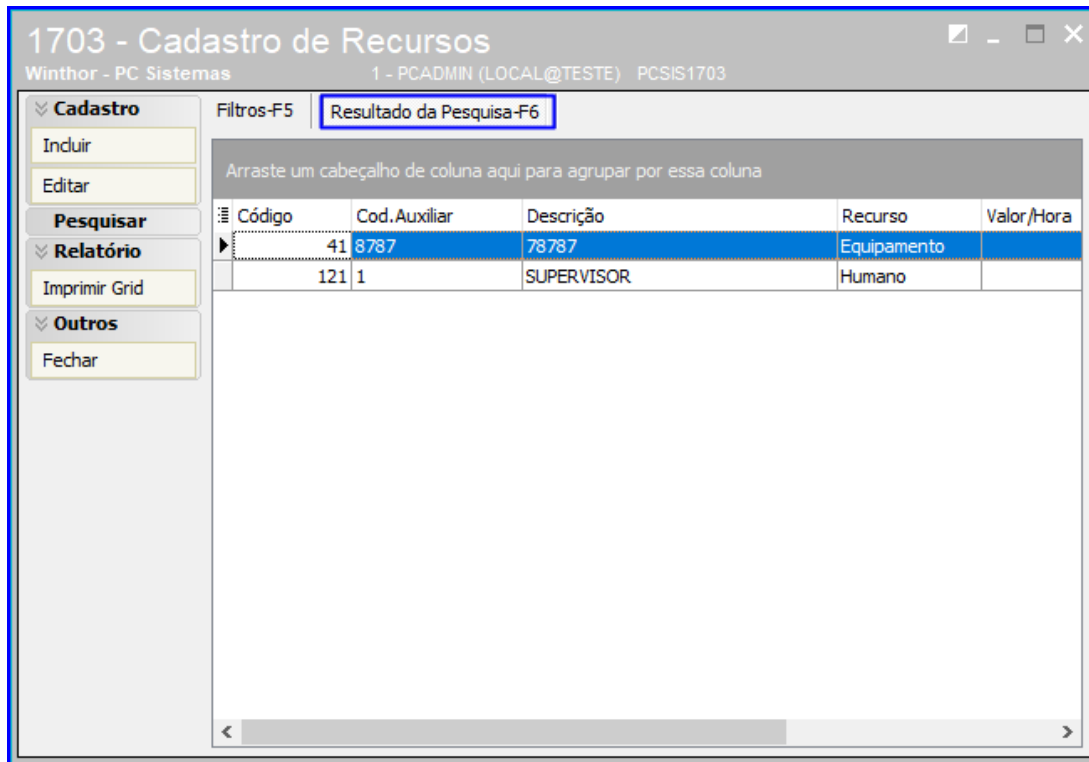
1703 - Cadastro de Recursos
Winthor - PC Sistemas
1 - PCADMIN (LOCAL@TESTE) PCSIS1703

Cadastro
Incluir
Editar
Pesquisar
Relatório
Imprimir Grid
Outros
Fechar

Filtros-F5
Resultado da Pesquisa-F6

Arraste um cabeçalho de coluna aqui para agrupar por essa coluna

| Código | Cod.Auxiliar | Descrição | Recurso | Valor/Hora |
|---|---|---|---|---|
| 41 | 8787 | 78787 | Equipamento | |
| 121 | 1 | SUPERVISOR | Humano | |